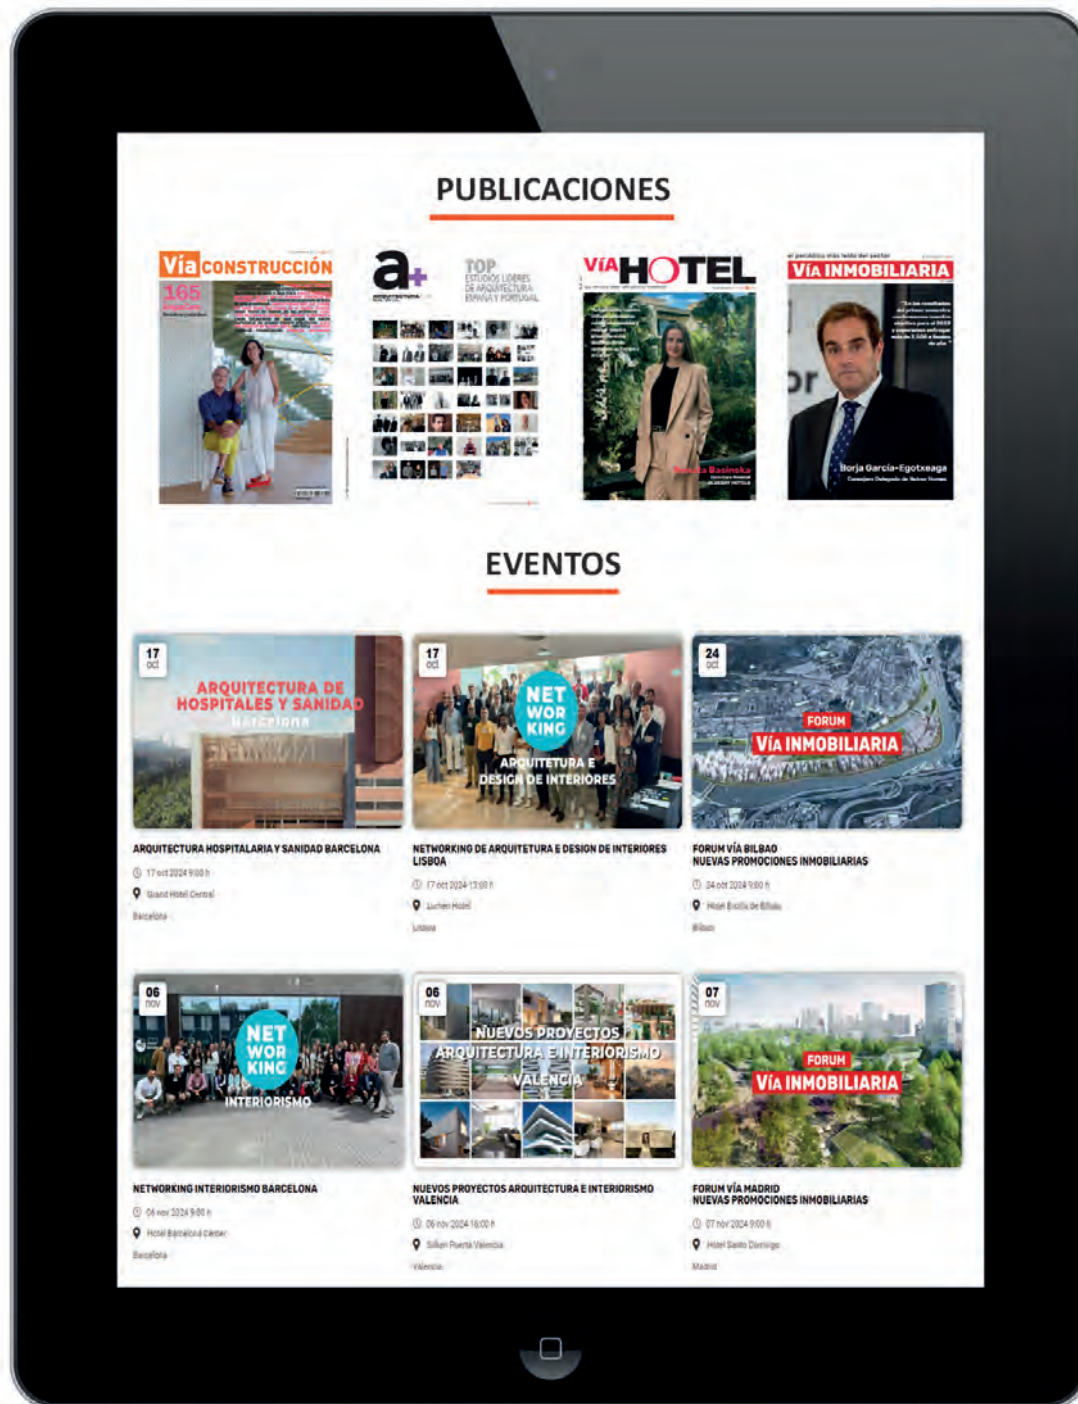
PUBLICACIONES

Vía CONSTRUCCIÓN

165

a+

TOP ESTUDIOS LÍDERES DE ARQUITECTURA ESPAÑA Y PORTUGAL

VÍA HOTEL

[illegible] Basinska

VÍA INMOBILIARIA

Borja García-Egotxeaga

EVENTOS

17 oct

ARQUITECTURA DE HOSPITALES Y SANIDAD Barcelona

ARQUITECTURA HOSPITALARIA Y SANIDAD BARCELONA

17 oct 2024 9:00 h

Grand Hotel Central

Barcelona

17 oct

NET WOR KING

ARQUITETURA E DESIGN DE INTERIORES

NETWORKING DE ARQUITETURA E DESIGN DE INTERIORES LISBOA

17 oct 2024 13:00 h

Lutecia Hotel

Lisboa

24 oct

FORUM

VÍA INMOBILIARIA

FORUM VÍA BILBAO NUEVAS PROMOCIONES INMOBILIARIAS

24 oct 2024 9:00 h

Hotel Ercilla de Bilbao

Bilbao

06 nov

NET WOR KING

INTERIORISMO

NETWORKING INTERIORISMO BARCELONA

06 nov 2024 9:00 h

Hotel Barcelona Center

Barcelona

06 nov

NUEVOS PROYECTOS ARQUITECTURA E INTERIORISMO VALENCIA

NUEVOS PROYECTOS ARQUITECTURA E INTERIORISMO VALENCIA

06 nov 2024 16:00 h

Silken Puerta Valencia

Valencia

07 nov

FORUM

VÍA INMOBILIARIA

FORUM VÍA MADRID NUEVAS PROMOCIONES INMOBILIARIAS

07 nov 2024 9:00 h

Hotel Santo Domingo

Madrid